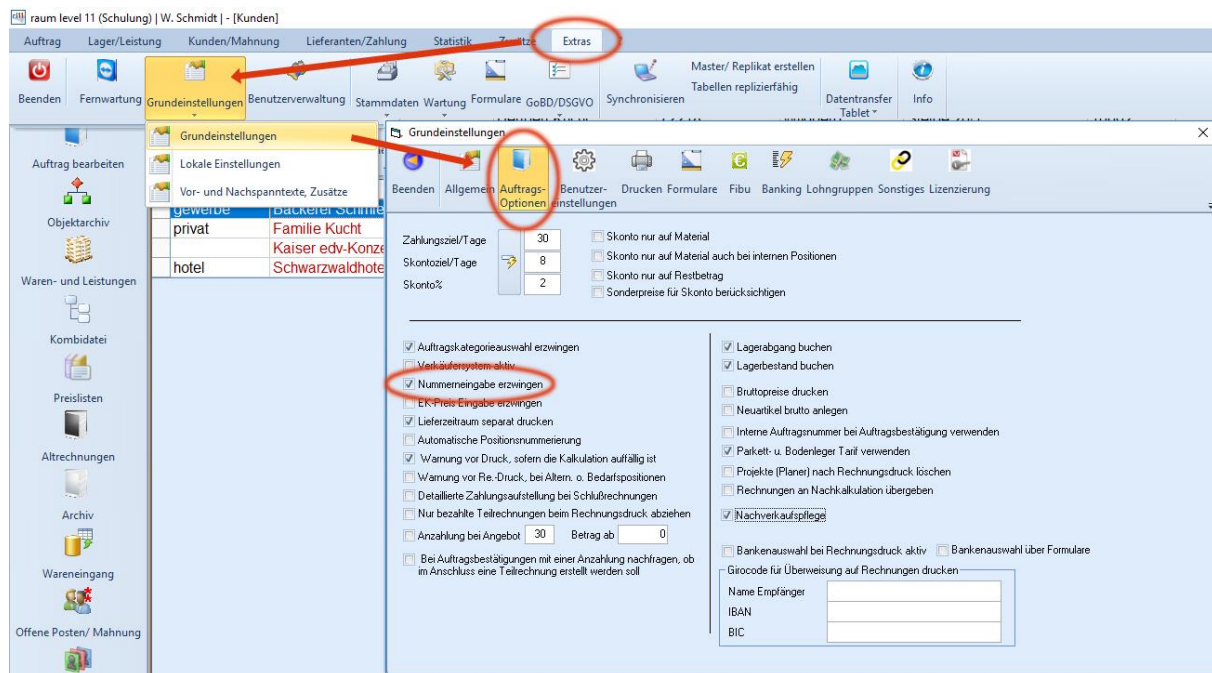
raum level 11 (Schulung) | W. Schmidt | - [Kunden]

Auftrag Lager/Leistung Kunden/Mahnung Lieferanten/Zahlung Statistik Zusätze Extras

Beenden Fernwartung Grundeinstellungen Benutzerverwaltung Stammdaten Wartung Formulare GoBD/DSGVO Synchronisieren Master/ Replikat erstellen Tabellen replizierfähig Datentransfer Tablet Info

Grundeinstellungen
Lokale Einstellungen
Vor- und Nachspanntexte, Zusätze

Auftrag bearbeiten
Objektarchiv
Waren- und Leistungen
Kombidatei
Preislisten
Altrechnungen
Archiv
Wareneingang
Offene Posten/ Mahnung

| gewerbe | Bäckerei Schmie |
|---|---|
| privat | Familie Kucht |
| | Kaiser edv-Konze |
| hotel | Schwarzwaldhote |

Grundeinstellungen

Beenden Allgemein Auftrags-Optionen Benutzer-einstellungen Drucken Formulare Fibu Banking Lohngruppen Sonstiges Lizenzierung

Zahlungsziel/Tage 30
Skontoziel/Tage 8
Skonto% 2

Skonto nur auf Material
Skonto nur auf Material auch bei internen Positionen
Skonto nur auf Restbetrag
Sonderpreise für Skonto berücksichtigen

Auftragskategorieauswahl erzwingen
Verkäufersystem aktiv
Nummerneingabe erzwingen
EK-Preis Eingabe erzwingen
Lieferzeitraum separat drucken
Automatische Positionsnummerierung
Warnung vor Druck, sofern die Kalkulation auffällig ist
Warnung vor Re.-Druck, bei Altern. o. Bedarfspositionen
Detaillierte Zahlungsaufstellung bei Schlußrechnungen
Nur bezahlte Teilrechnungen beim Rechnungsdruck abziehen
Anzahlung bei Angebot 30 Betrag ab 0
Bei Auftragsbestätigungen mit einer Anzahlung nachfragen, ob im Anschluss eine Teilrechnung erstellt werden soll

Lagerabgang buchen
Lagerbestand buchen
Bruttopreise drucken
Neuartikel brutto anlegen
Interne Auftragsnummer bei Auftragsbestätigung verwenden
Parkett- u. Bodenleger Tarif verwenden
Projekte (Planer) nach Rechnungsdruck löschen
Rechnungen an Nachkalkulation übergeben
Nachverkaufspflege
Bankenauswahl bei Rechnungsdruck aktiv
Bankenauswahl über Formulare
Girocode für Überweisung auf Rechnungen drucken
Name Empfänger
IBAN
BIC